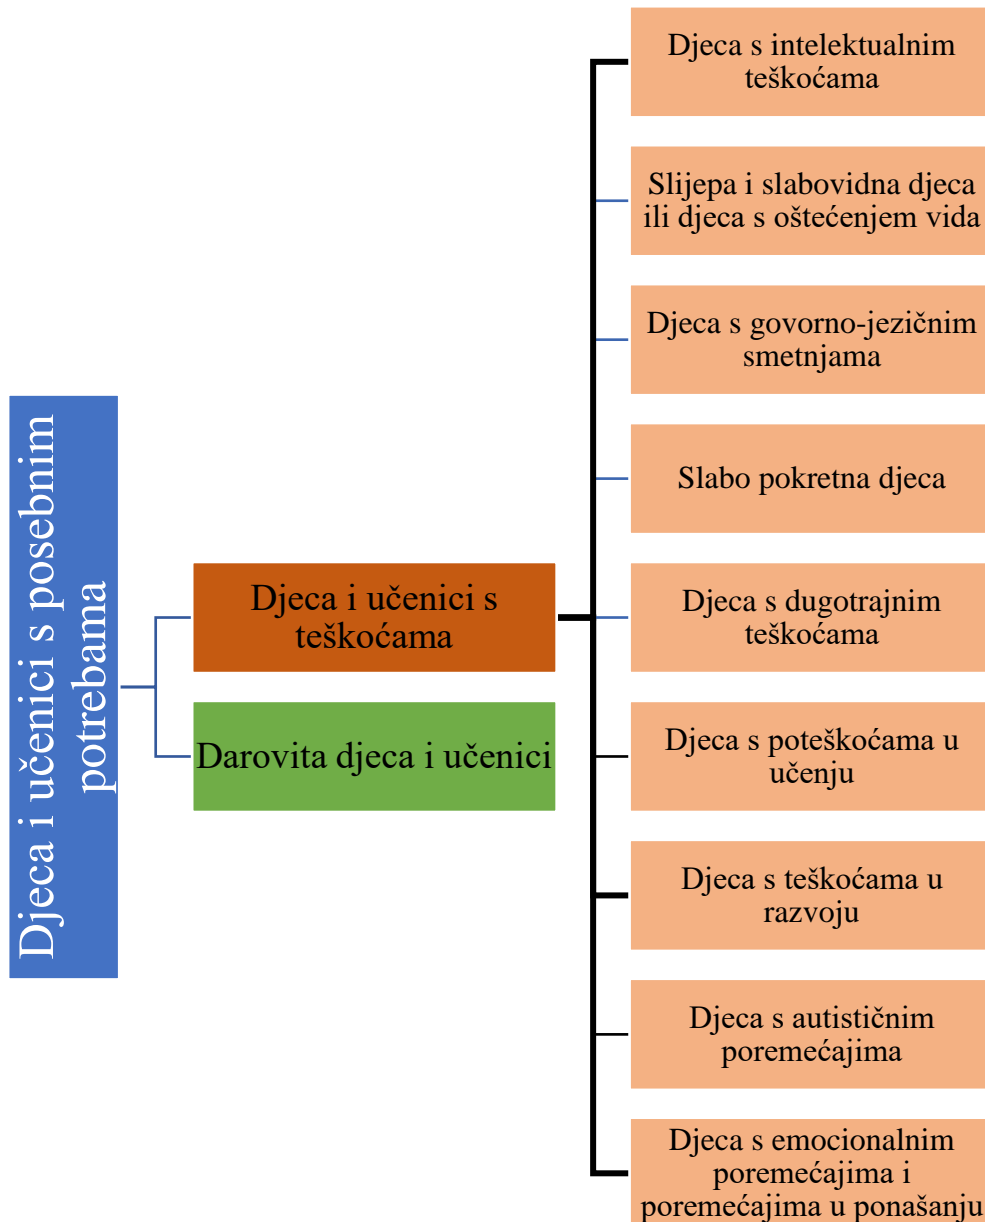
Djeca i učenici s posebnim potrebama

Djeca i učenici s teškoćama

Darovita djeca i učenici

Djeca s intelektualnim teškoćama

Slijepa i slabovidna djeca ili djeca s oštećenjem vida

Djeca s govorno-jezičnim smetnjama

Slabo pokretna djeca

Djeca s dugotrajnim teškoćama

Djeca s poteškoćama u učenju

Djeca s teškoćama u razvoju

Djeca s autističnim poremećajima

Djeca s emocionalnim poremećajima i poremećajima u ponašanju